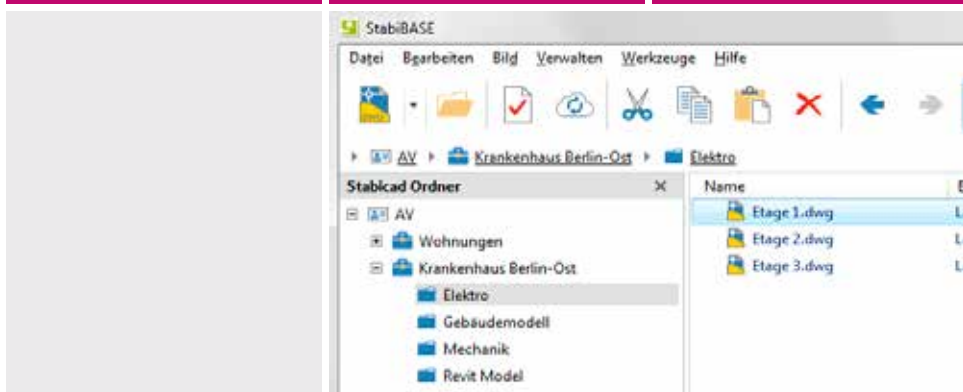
StabiBASE

Datei Bearbeiten Bild Verwalten Werkzeuge Hilfe

AV Krankenhaus Berlin-Ost Elektro

Stabicad Ordner ×

AV
Wohnungen
Krankenhaus Berlin-Ost
Elektro
Gebäudemodell
Mechanik
Revit Model

Name
Etage 1.dwg
Etage 2.dwg
Etage 3.dwg